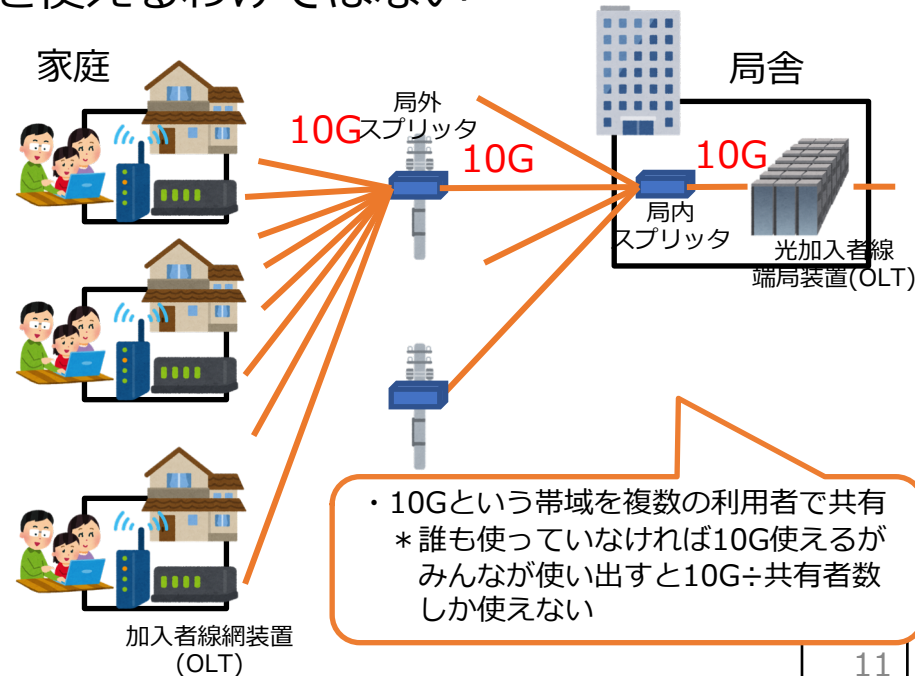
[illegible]を使えるわけではない

家庭

局舎

局外
スプリッタ

10G

10G

10G

局内
スプリッタ

光加入者線
端局装置(OLT)

・10Gという帯域を複数の利用者で共有
＊誰も使っていなければ10G使えるが
みんなが使い出すと10G÷共有者数
しか使えない

加入者線網装置
(OLT)

11